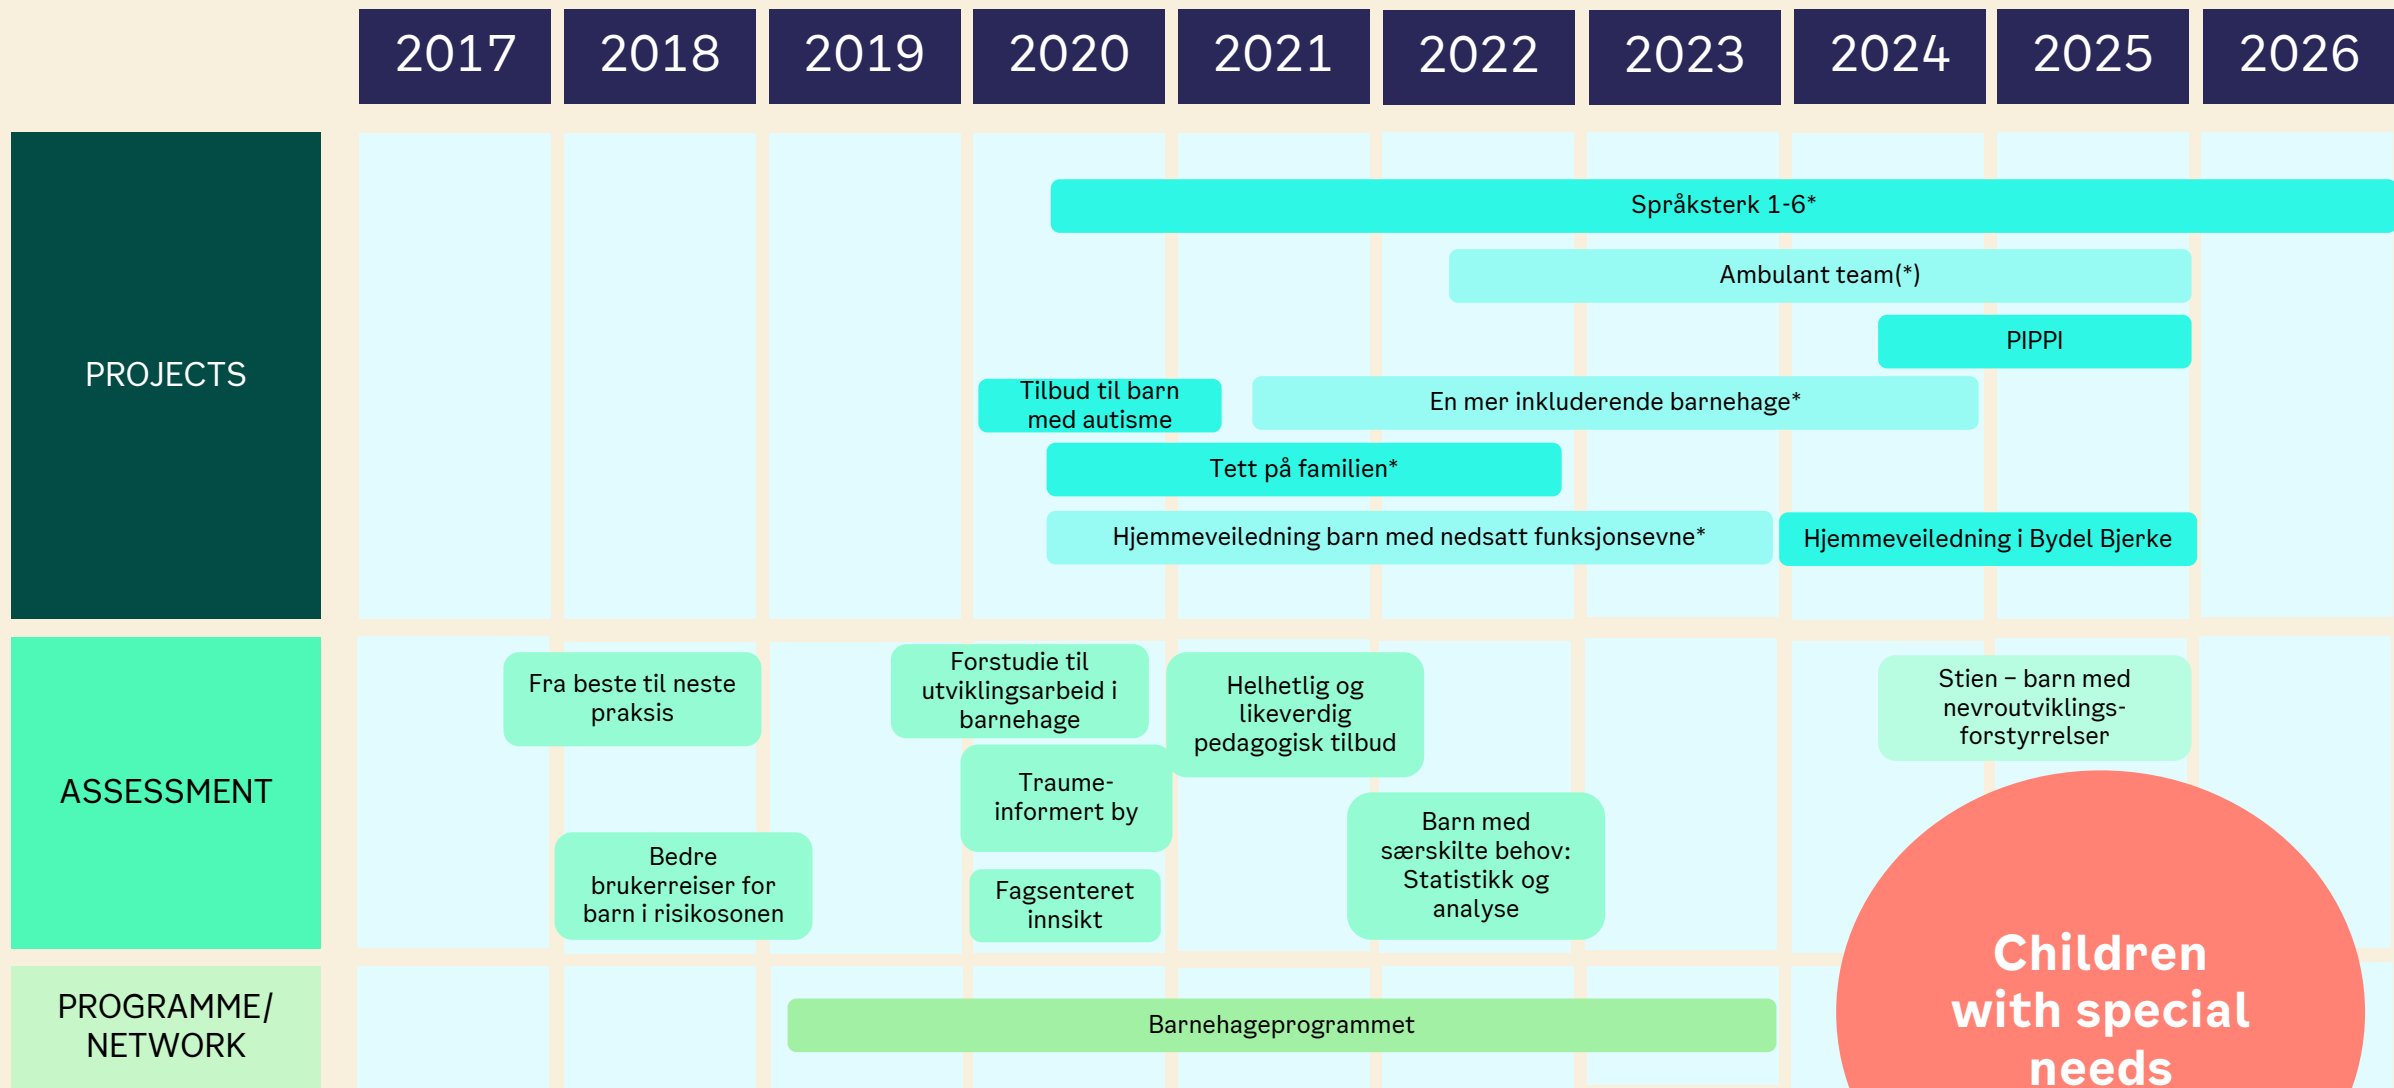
2017 2018 2019 2020 2021 2022 2023 2024 2025 2026

PROJECTS

Språksterk 1-6*

Ambulant team(*)

PIPPI

Tilbud til barn med autisme

En mer inkluderende barnehage*

Tett på familien*

Hjemmeveiledning barn med nedsatt funksjonsevne*

Hjemmeveiledning i Bydel Bjerke

ASSESSMENT

Fra beste til neste praksis

Forstudie til utviklingsarbeid i barnehage

Helhetlig og likeverdig pedagogisk tilbud

Stien – barn med nevroutviklingsforstyrrelser

Traumeinformert by

Bedre brukerreiser for barn i risikosonen

Fagsenteret innsikt

Barn med særskilte behov: Statistikk og analyse

PROGRAMME/ NETWORK

Barnehageprogrammet

Children with special needs